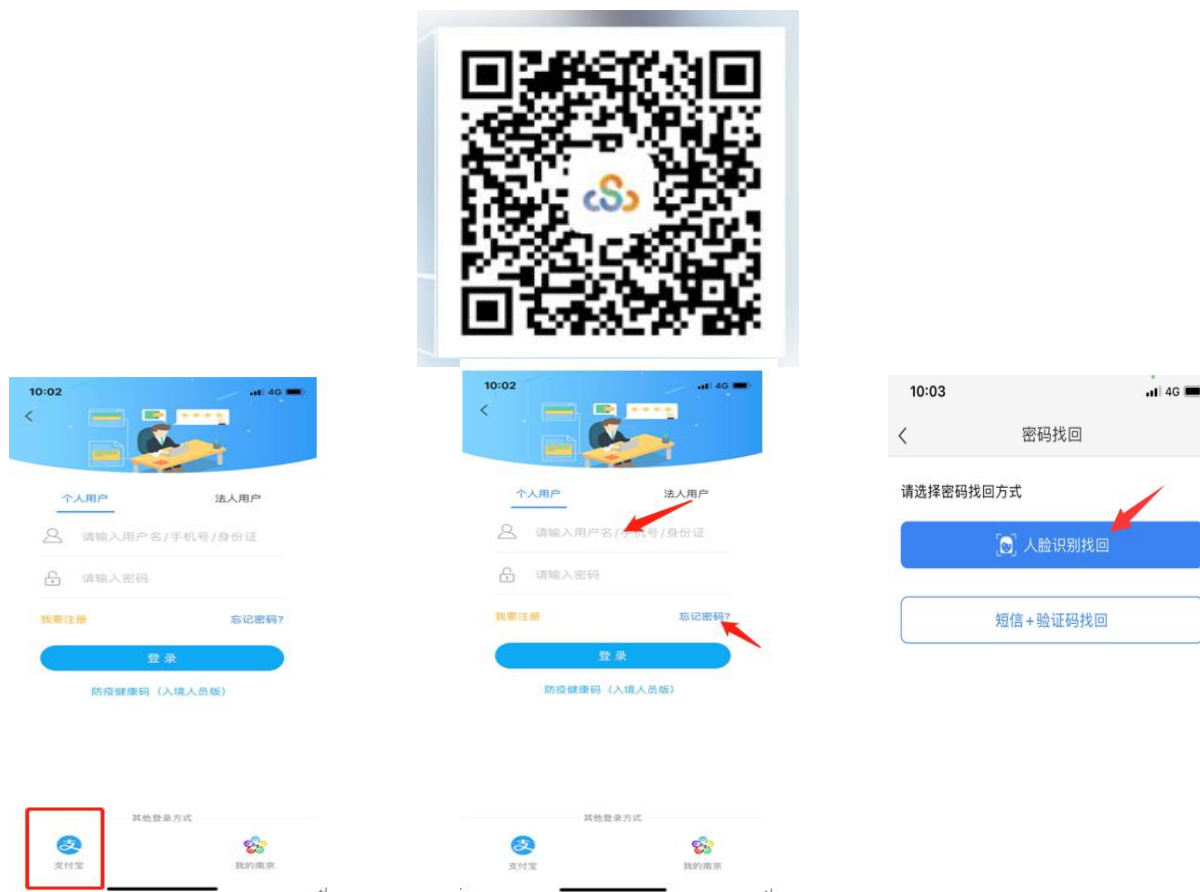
10:02
4G

个人用户
法人用户
请输入用户名/手机号/身份证
请输入密码
我要注册
忘记密码?
登录
防疫健康码（入境人员版）

其他登录方式
支付宝
我的南京

10:02
4G

个人用户
法人用户
请输入用户名/手机号/身份证
请输入密码
我要注册
忘记密码?
登录
防疫健康码（入境人员版）

其他登录方式
支付宝
我的南京

10:03
4G
密码找回
请选择密码找回方式
人脸识别找回
短信+验证码找回